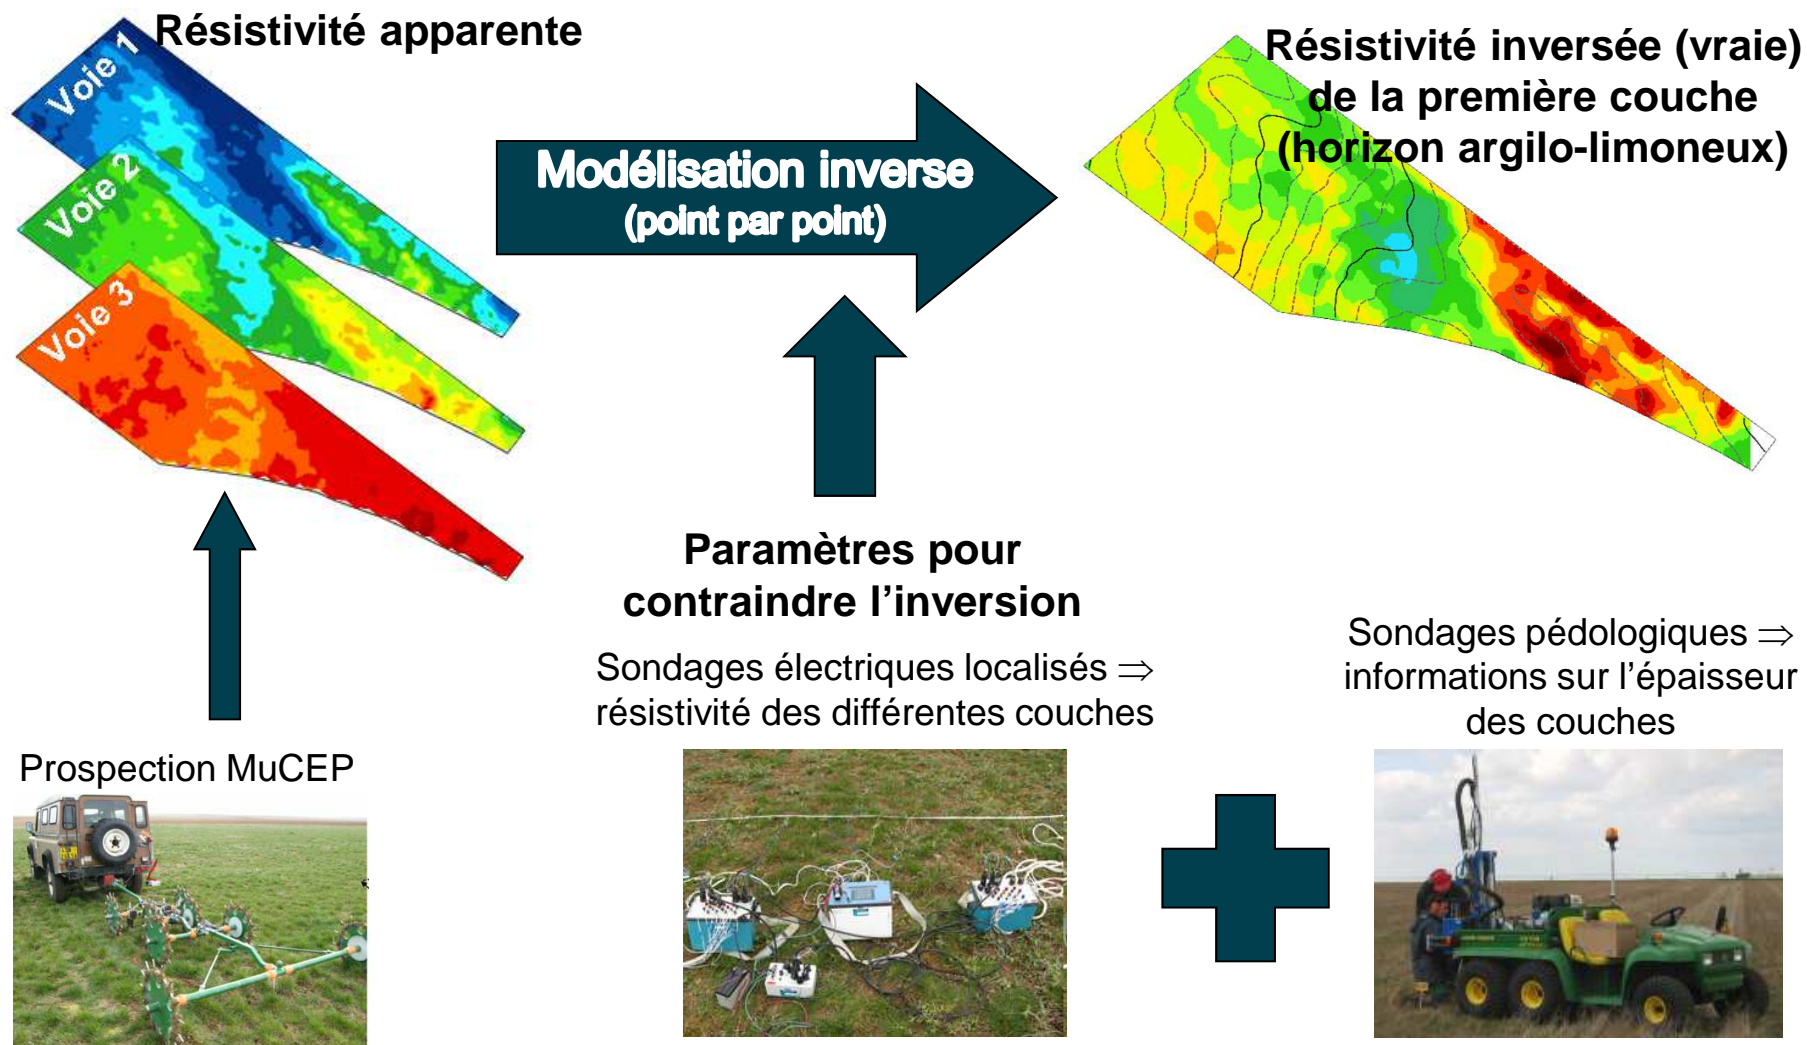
Résistivité apparente

Voie 1

Voie 2

Voie 3

Modélisation inverse
(point par point)

Résistivité inversée (vraie) de la première couche (horizon argilo-limoneux)

Paramètres pour contraindre l'inversion

Sondages électriques localisés ⇒ résistivité des différentes couches

Sondages pédologiques ⇒ informations sur l'épaisseur des couches

Prospection MuCEP